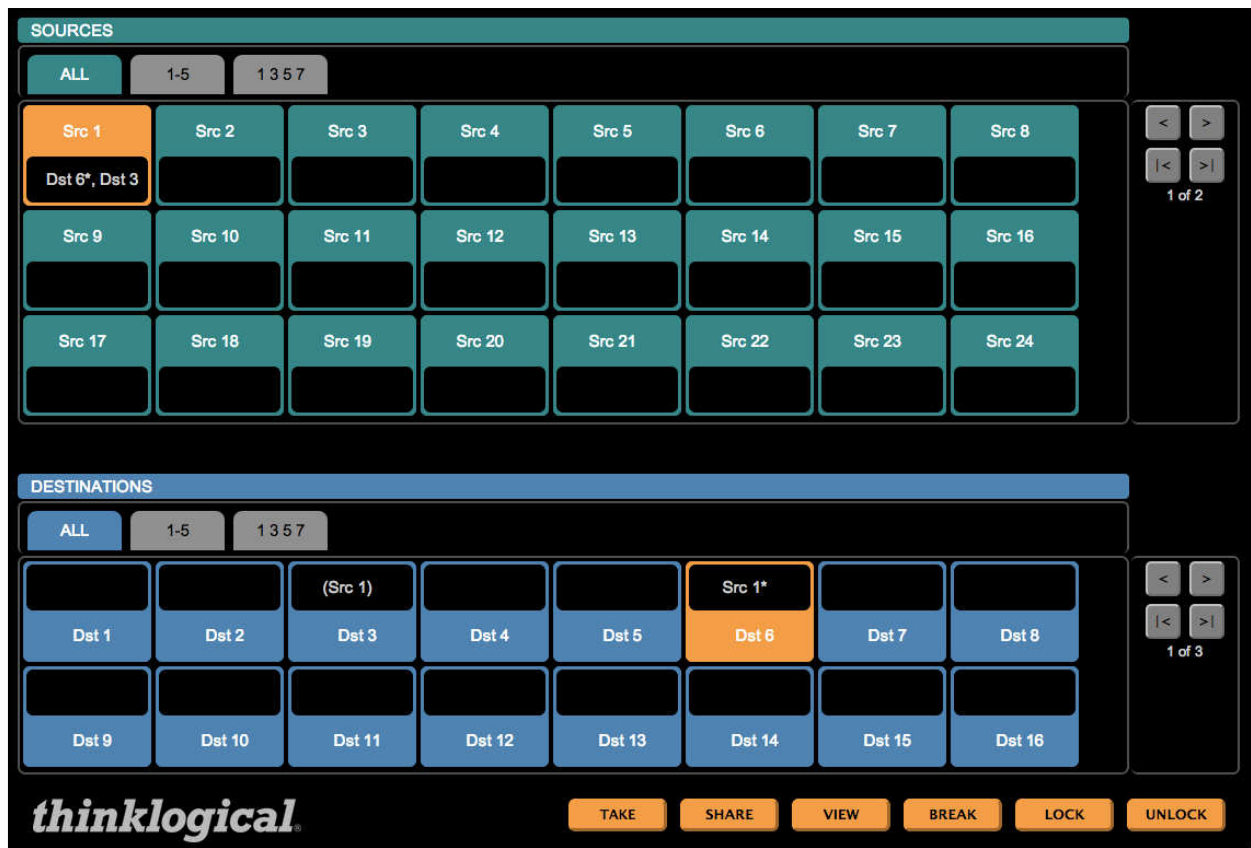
SOURCES

ALL 1-5 1 3 5 7

Src 1
Dst 6*, Dst 3
Src 2
Src 3
Src 4
Src 5
Src 6
Src 7
Src 8

< >
|< >|
1 of 2

Src 9
Src 10
Src 11
Src 12
Src 13
Src 14
Src 15
Src 16

Src 17
Src 18
Src 19
Src 20
Src 21
Src 22
Src 23
Src 24

DESTINATIONS

ALL 1-5 1 3 5 7

Dst 1
Dst 2
(Src 1)
Dst 3
Dst 4
Dst 5
Src 1*
Dst 6
Dst 7
Dst 8

< >
|< >|
1 of 3

Dst 9
Dst 10
Dst 11
Dst 12
Dst 13
Dst 14
Dst 15
Dst 16

thinklogical.

TAKE SHARE VIEW BREAK LOCK UNLOCK